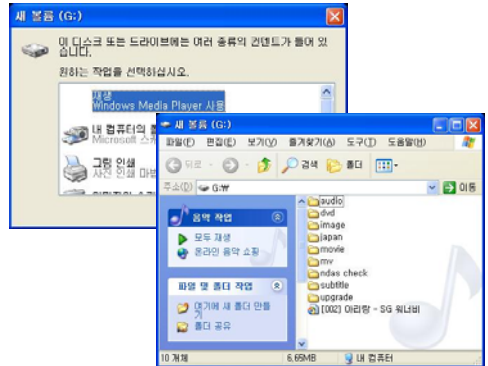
새 볼륨 (G:)

이 디스크 또는 드라이브에는 여러 종류의 컨텐트가 들어 있습니다.

원하는 작업을 선택하십시오.

재생
Windows Media Player 사용

내 컴퓨터의 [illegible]
Microsoft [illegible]

그림 인쇄
사진 인쇄 마법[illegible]

새 볼륨 (G:)

파일(F) 편집(E) 보기(V) 즐겨찾기(A) 도구(T) 도움말(H)

뒤로 검색 폴더

주소(D) G:\ 이동

음악 작업
모두 재생
온라인 음악 쇼핑

파일 및 폴더 작업
웹에 새 폴더 만들기
폴더 공유

audio
dvd
image
japan
movie
mv
ndas check
subtitle
upgrade
[002] 아리랑 - SG 워너비

10 개체 6.65MB 내 컴퓨터